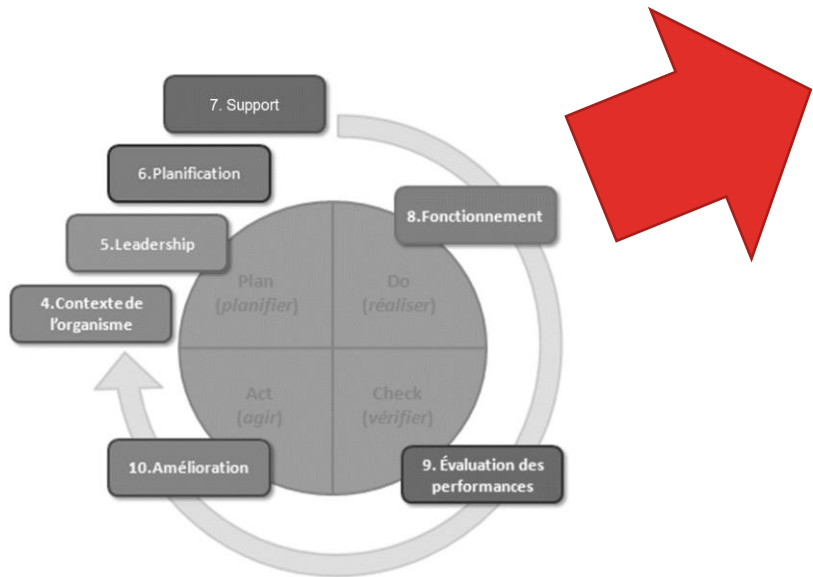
7. Support

6. Planification

5. Leadership

4. Contexte de l'organisme

8. Fonctionnement

Plan (planifier)

Do (réaliser)

Act (agir)

Check (vérifier)

10. Amélioration

9. Évaluation des performances